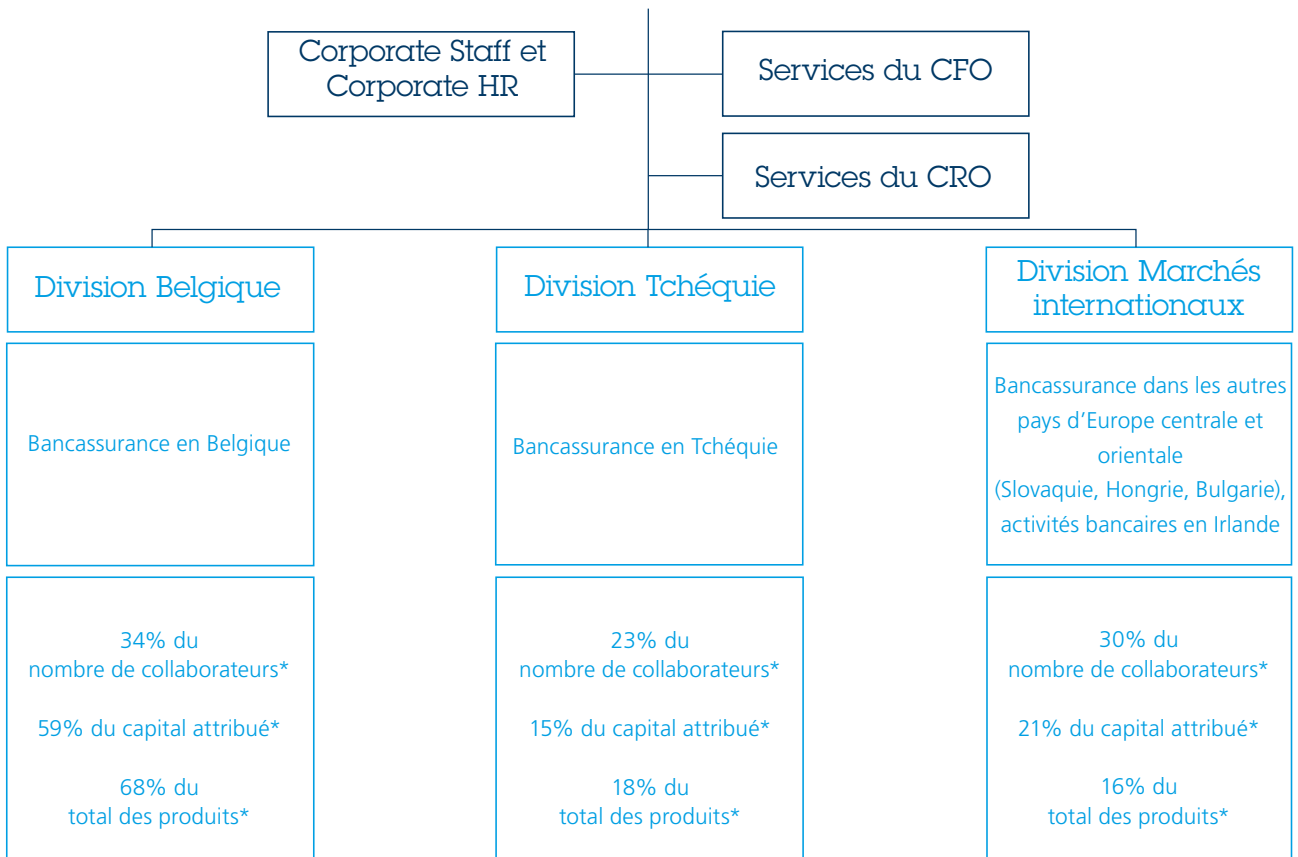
Corporate Staff et Corporate HR

Services du CFO

Services du CRO

Division Belgique

Bancassurance en Belgique

34% du nombre de collaborateurs*

59% du capital attribué*

68% du total des produits*

Division Tchéquie

Bancassurance en Tchéquie

23% du nombre de collaborateurs*

15% du capital attribué*

18% du total des produits*

Division Marchés internationaux

Bancassurance dans les autres pays d'Europe centrale et orientale (Slovaquie, Hongrie, Bulgarie), activités bancaires en Irlande

30% du nombre de collaborateurs*

21% du capital attribué*

16% du total des produits*